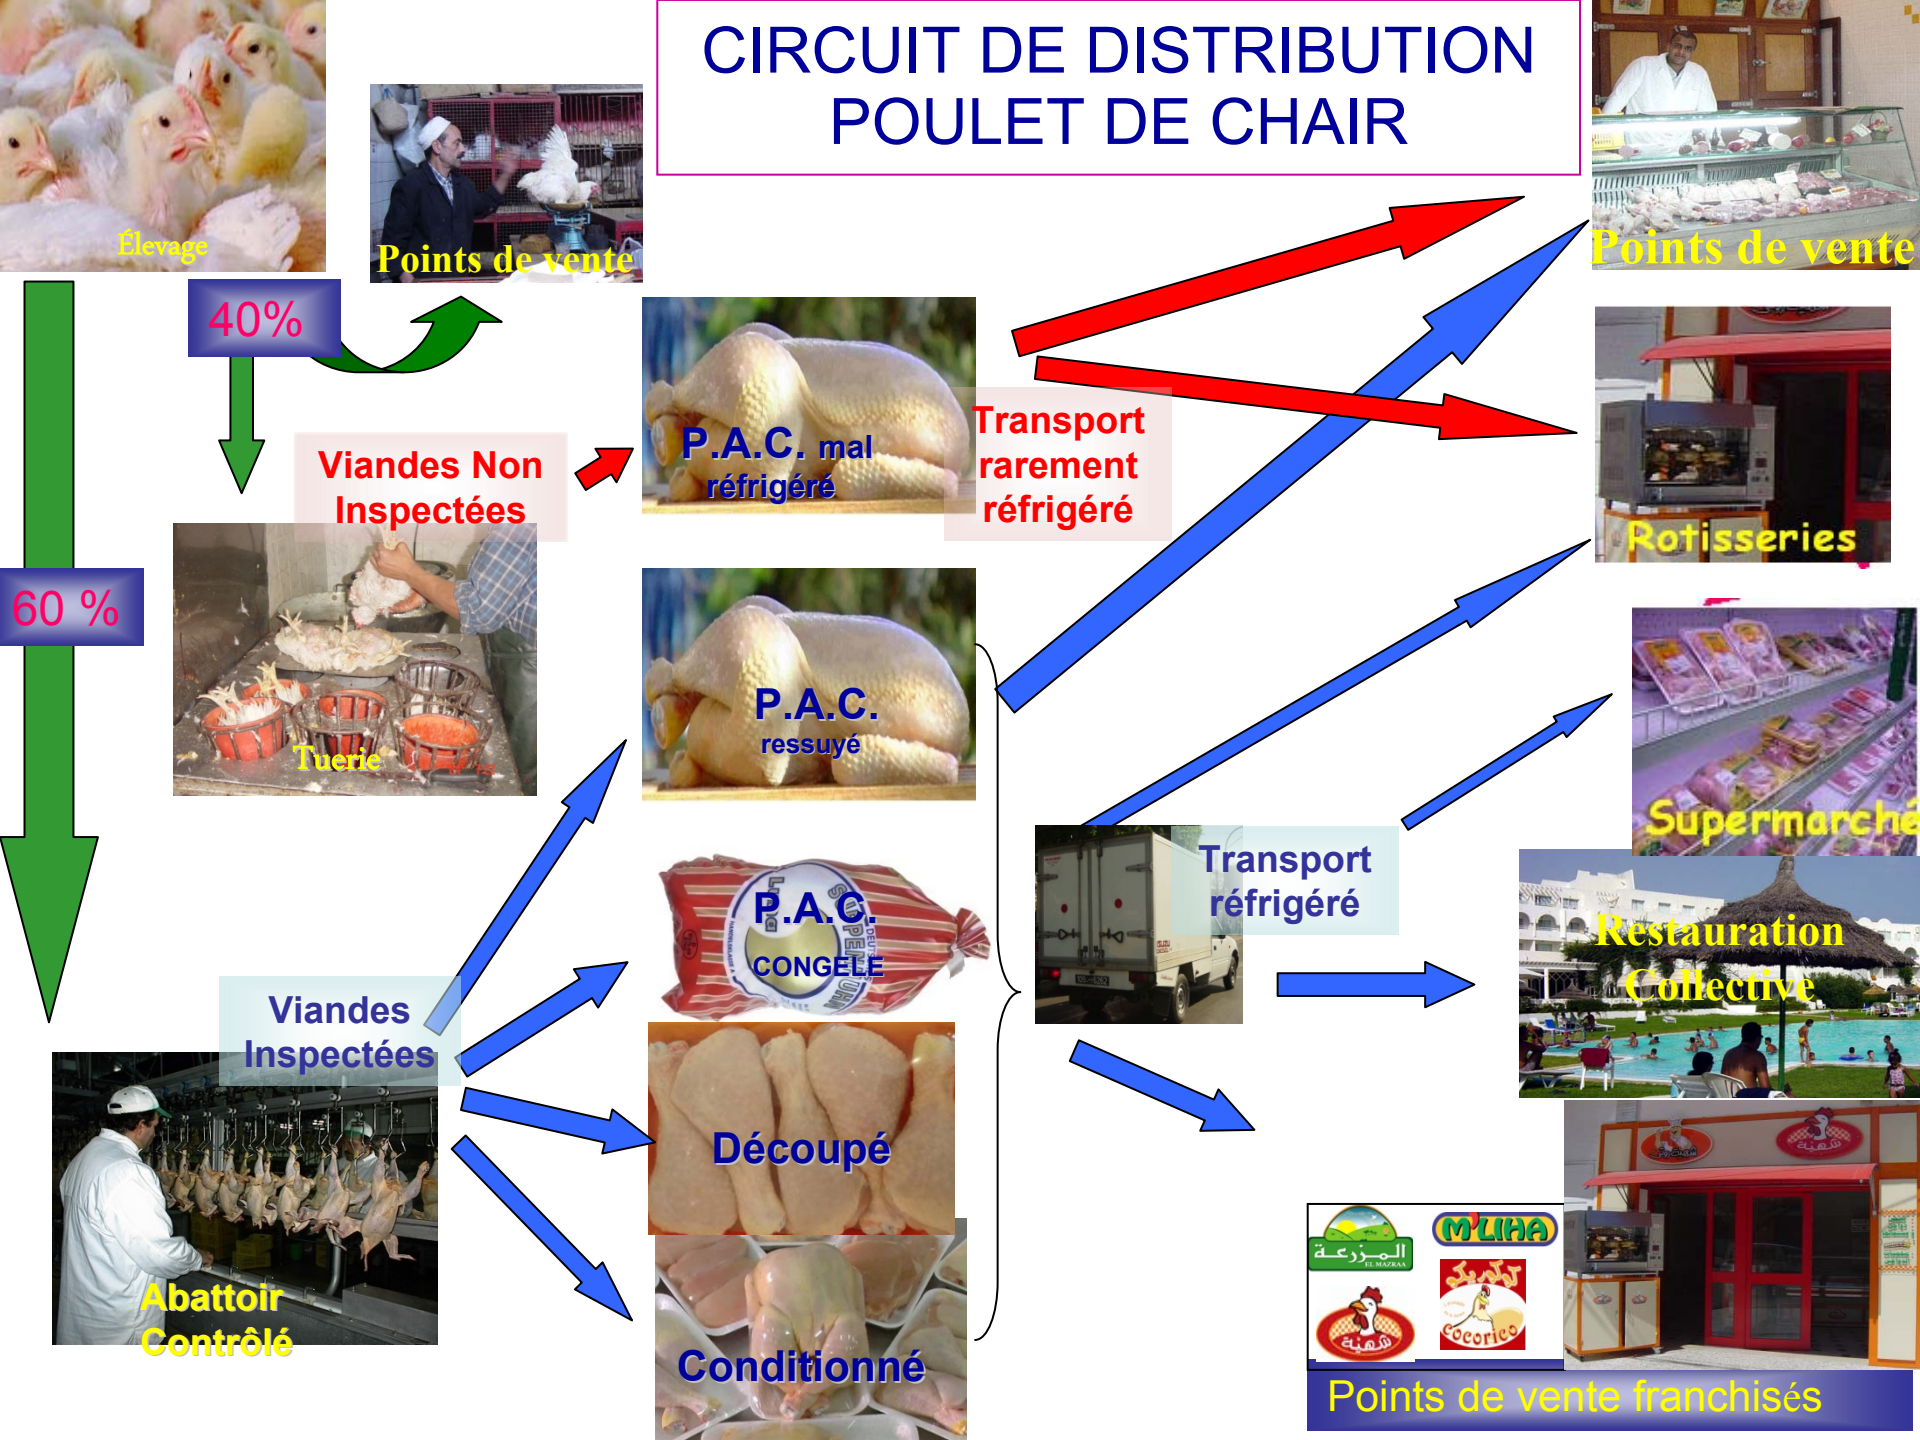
CIRCUIT DE DISTRIBUTION POULET DE CHAIR

Élevage

Points de vente

40%

60 %

Viandes Non Inspectées

Tuerie

P.A.C. mal réfrigéré

Transport rarement réfrigéré

Points de vente

Rotisseries

P.A.C. ressuyé

P.A.C. CONGELE

Supermarché

Transport réfrigéré

Restauration Collective

Viandes Inspectées

Abattoir Contrôlé

Découpé

Conditionné

المزرعة EL MAZRAA

M'LIHA

شهية

كوكوريكو Cocorico

Points de vente franchisés